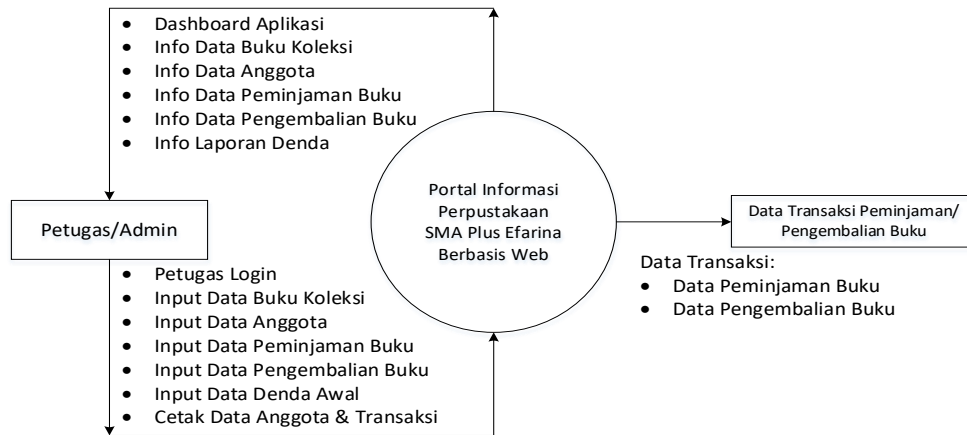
- Dashboard Aplikasi
- Info Data Buku Koleksi
- Info Data Anggota
- Info Data Peminjaman Buku
- Info Data Pengembalian Buku
- Info Laporan Denda

Petugas/Admin

- Petugas Login
- Input Data Buku Koleksi
- Input Data Anggota
- Input Data Peminjaman Buku
- Input Data Pengembalian Buku
- Input Data Denda Awal
- Cetak Data Anggota & Transaksi

Portal Informasi Perpustakaan SMA Plus Efarina Berbasis Web

Data Transaksi Peminjaman/ Pengembalian Buku

Data Transaksi:
- Data Peminjaman Buku
- Data Pengembalian Buku